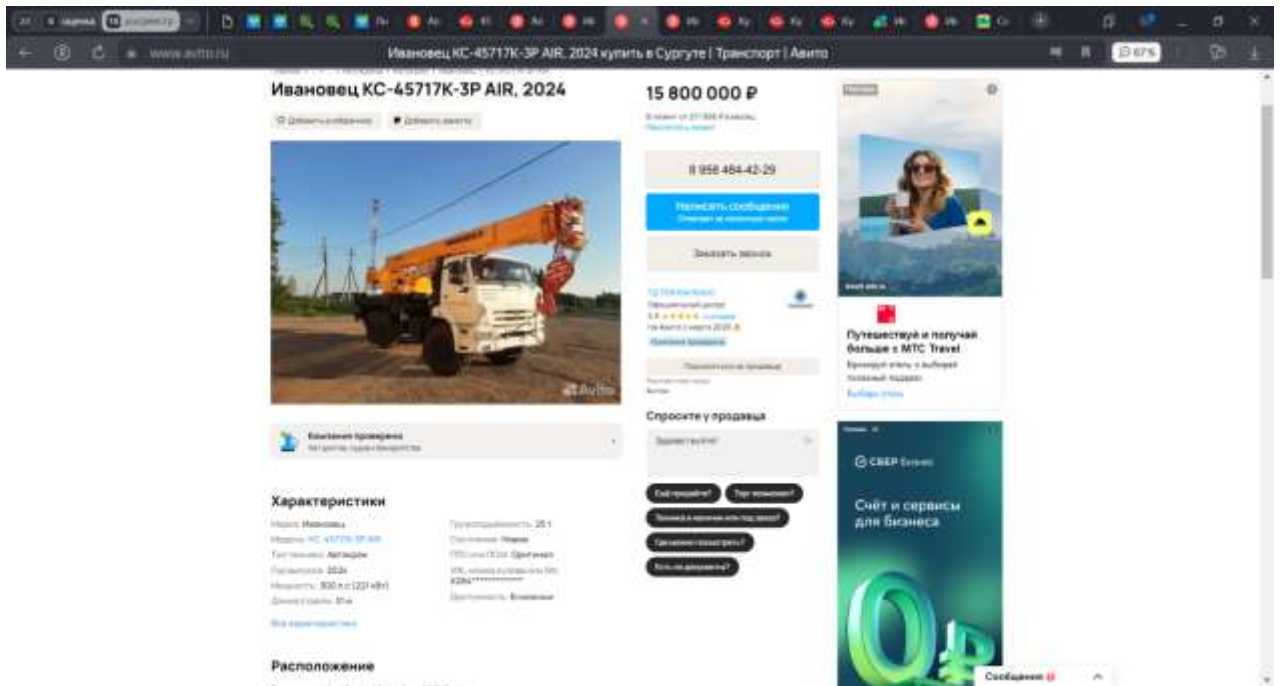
www.avito.ru

Ивановец КС-45717К-3Р AIR, 2024 купить в Сургуте | Транспорт | Авито

67%

Ивановец КС-45717К-3Р AIR, 2024

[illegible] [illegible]

Avito

Компания проверена

Характеристики

Марка: Ивановец
Модель: КС-45717К-3Р AIR
Тип техники: Автокран
Год выпуска: 2024
Мощность: 300 л.с. (221 кВт)
Длина стрелы: 31 м

Грузоподъёмность: 25 т
Состояние: Новое
ПТС или ПСМ: Оригинал
VIN, номер кузова или SN: X3W**********
Доступность: В наличии

Все характеристики

Расположение

15 800 000 ₽

8 958 484-42-29

Написать сообщение

Заказать звонок

Спросите у продавца

Здравствуйте!

Ещё продаёте?
Торг возможен?
Техника в наличии или под заказ?
Где можно посмотреть?
Есть ли документы?

Путешествуйте и получайте больше с МТС Travel

СБЕР Бизнес

Счёт и сервисы для бизнеса

Сообщения